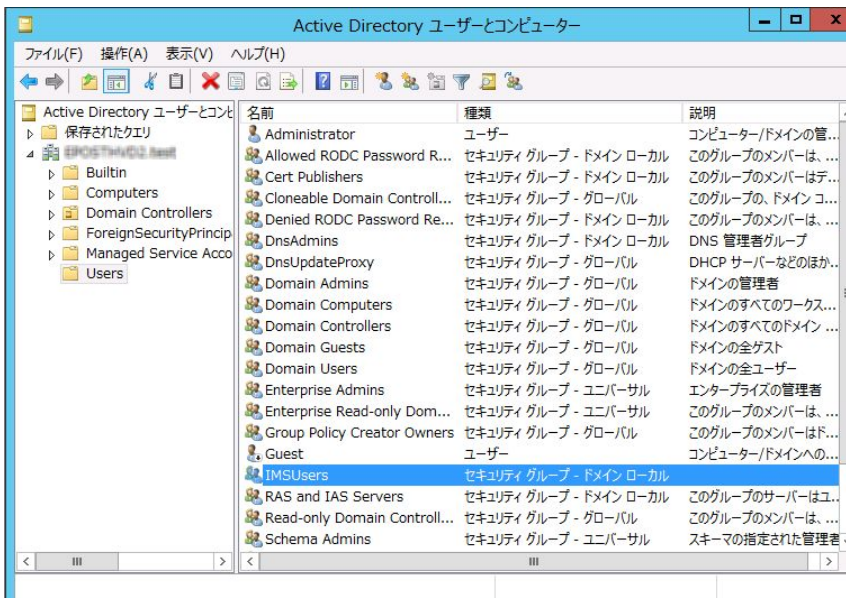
Active Directory ユーザーとコンピューター

ファイル(F) 操作(A) 表示(V) ヘルプ(H)

Active Directory ユーザーとコンピ
保存されたクエリ
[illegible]
Builtin
Computers
Domain Controllers
ForeignSecurityPrincip
Managed Service Acco
Users

| 名前 | 種類 | 説明 |
|---|---|---|
| Administrator | ユーザー | コンピューター/ドメインの管... |
| Allowed RODC Password R... | セキュリティ グループ - ドメイン ローカル | このグループのメンバーは、... |
| Cert Publishers | セキュリティ グループ - ドメイン ローカル | このグループのメンバーはデ... |
| Cloneable Domain Controll... | セキュリティ グループ - グローバル | このグループの、ドメイン コ... |
| Denied RODC Password Re... | セキュリティ グループ - ドメイン ローカル | このグループのメンバーは、... |
| DnsAdmins | セキュリティ グループ - ドメイン ローカル | DNS 管理者グループ |
| DnsUpdateProxy | セキュリティ グループ - グローバル | DHCP サーバーなどのほか... |
| Domain Admins | セキュリティ グループ - グローバル | ドメインの管理者 |
| Domain Computers | セキュリティ グループ - グローバル | ドメインのすべてのワークス... |
| Domain Controllers | セキュリティ グループ - グローバル | ドメインのすべてのドメイン ... |
| Domain Guests | セキュリティ グループ - グローバル | ドメインの全ゲスト |
| Domain Users | セキュリティ グループ - グローバル | ドメインの全ユーザー |
| Enterprise Admins | セキュリティ グループ - ユニバーサル | エンタープライズの管理者 |
| Enterprise Read-only Dom... | セキュリティ グループ - ユニバーサル | このグループのメンバーは、... |
| Group Policy Creator Owners | セキュリティ グループ - グローバル | このグループのメンバーはド... |
| Guest | ユーザー | コンピューター/ドメインへの... |
| IMSUsers | セキュリティ グループ - ドメイン ローカル | |
| RAS and IAS Servers | セキュリティ グループ - ドメイン ローカル | このグループのサーバーはユ... |
| Read-only Domain Controll... | セキュリティ グループ - グローバル | このグループのメンバーは、... |
| Schema Admins | セキュリティ グループ - ユニバーサル | スキーマの指定された管理者 |